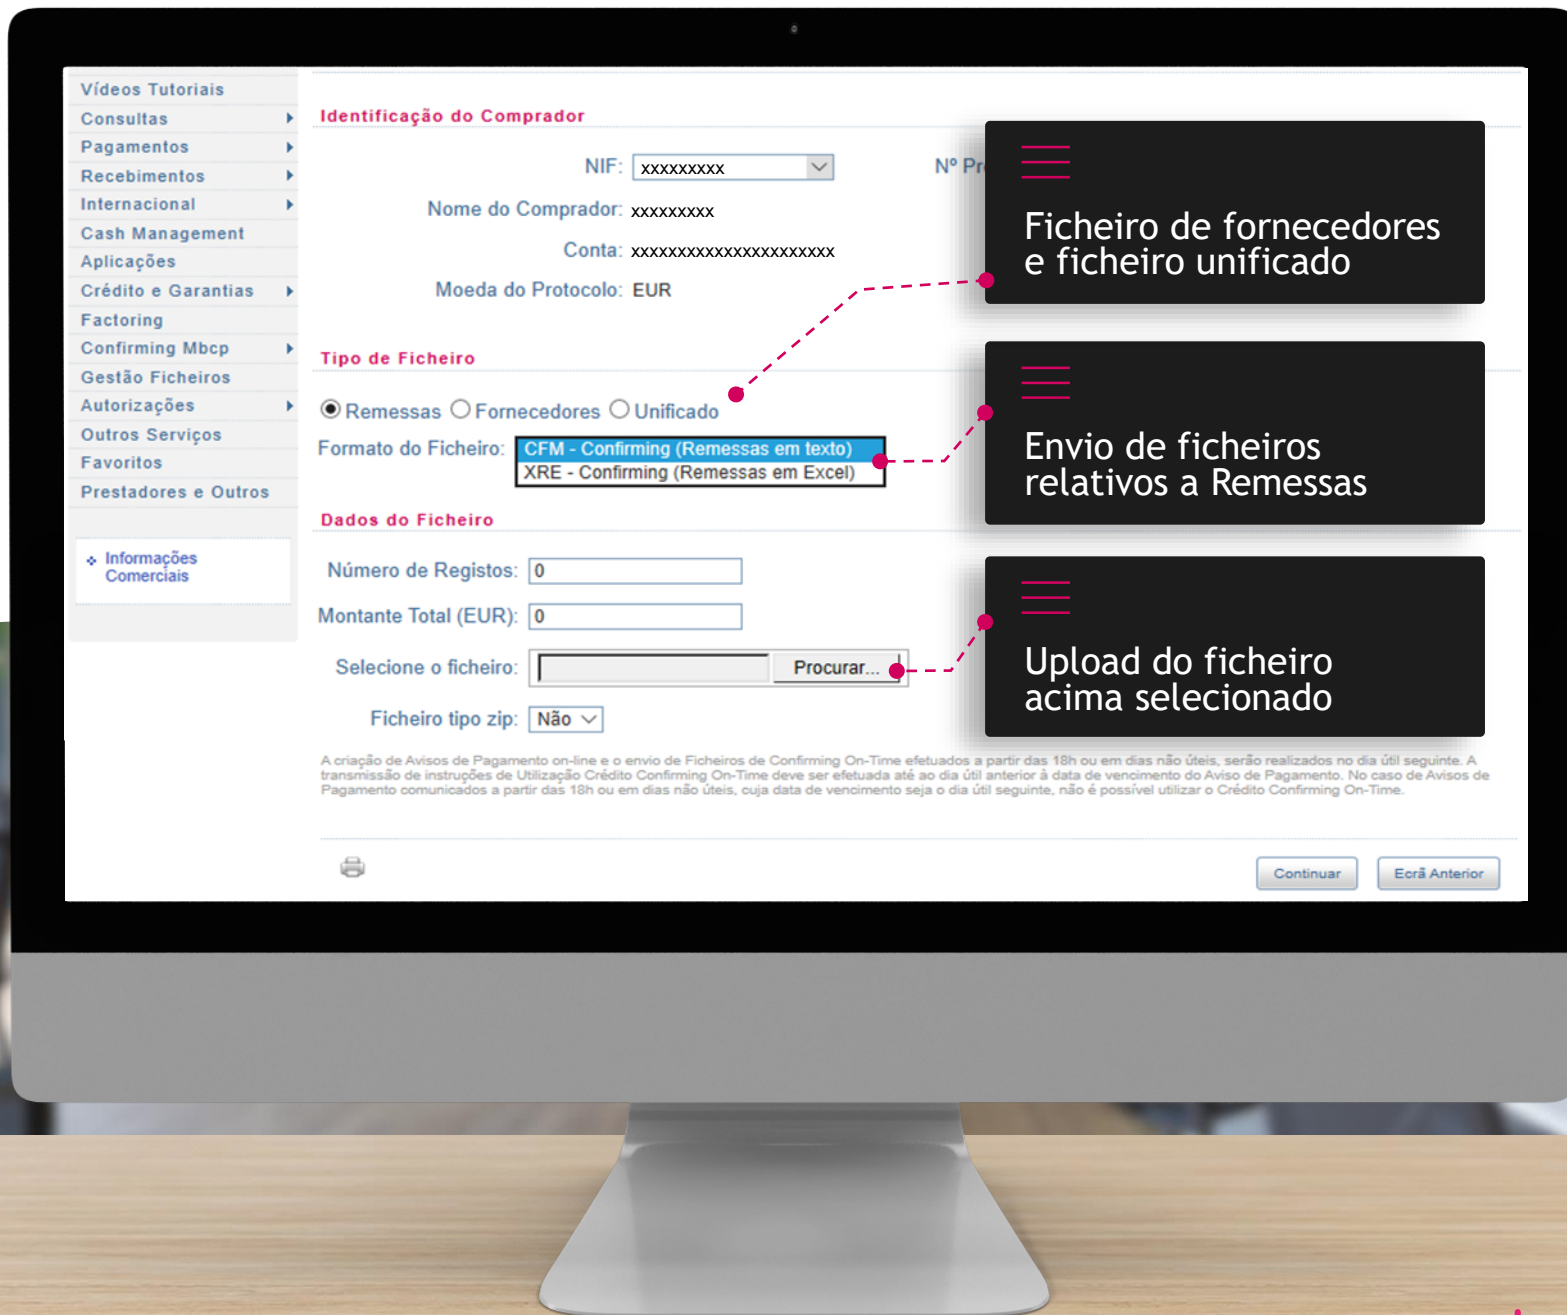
Vídeos Tutoriais
Consultas
Pagamentos
Recebimentos
Internacional
Cash Management
Aplicações
Crédito e Garantias
Factoring
Confirming Mbcp
Gestão Ficheiros
Autorizações
Outros Serviços
Favoritos
Prestadores e Outros

Informações Comerciais

Identificação do Comprador

NIF: xxxxxxxxx

Nº Pr

Nome do Comprador: xxxxxxxxx

Conta: xxxxxxxxxxxxxxxxxxxxxx

Moeda do Protocolo: EUR

Tipo de Ficheiro

Remessas Fornecedores Unificado

Formato do Ficheiro: CFM - Confirming (Remessas em texto)
XRE - Confirming (Remessas em Excel)

Dados do Ficheiro

Número de Registos: 0

Montante Total (EUR): 0

Selecione o ficheiro: Procurar...

Ficheiro tipo zip: Não

A criação de Avisos de Pagamento on-line e o envio de Ficheiros de Confirming On-Time efetuados a partir das 18h ou em dias não úteis, serão realizados no dia útil seguinte. A transmissão de instruções de Utilização Crédito Confirming On-Time deve ser efetuada até ao dia útil anterior à data de vencimento do Aviso de Pagamento. No caso de Avisos de Pagamento comunicados a partir das 18h ou em dias não úteis, cuja data de vencimento seja o dia útil seguinte, não é possível utilizar o Crédito Confirming On-Time.

Continuar
Ecrã Anterior

Ficheiro de fornecedores e ficheiro unificado

Envio de ficheiros relativos a Remessas

Upload do ficheiro acima selecionado